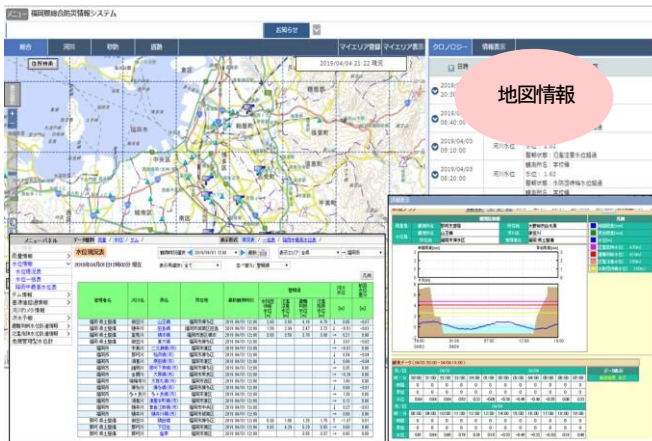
メニュー 福岡県総合防災情報システム

お知らせ

総合 河川 砂防 道路 マイエリア登録 マイエリア表示 クロノロジー 情報表示

2019/04/04 21:22 現況

地図情報

2019/04/03 08:40:00

2019/04/03 09:10:00 河川水位 水位：1.62 種別：氾濫注意水位超過

2019/04/03 09:20:00 河川水位 水位：1.62 種別：水防団待機水位超過

メニューパネル

水位現況表

2019年04月04日(21時00分) 現在

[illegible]